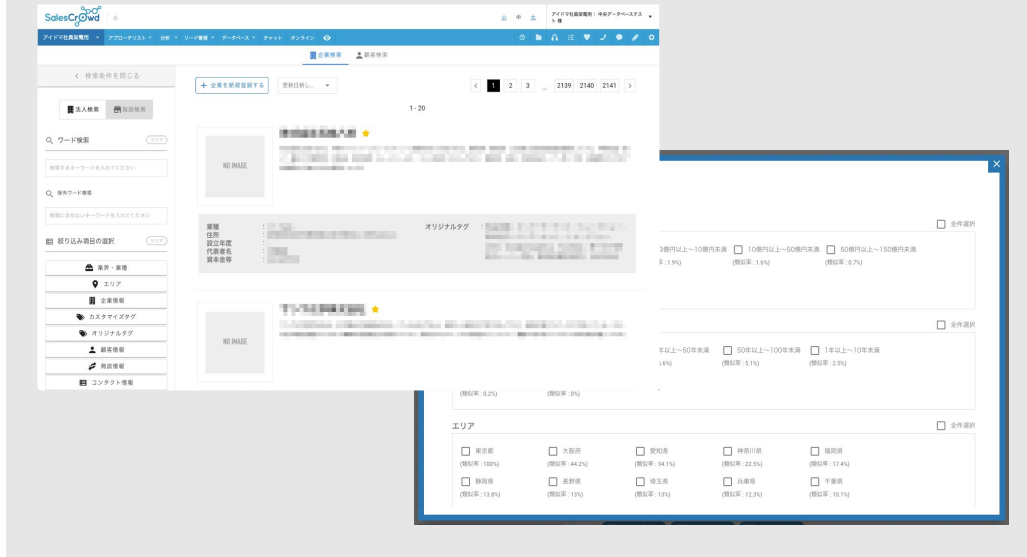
SalesCrowd

アイドマ社員営業所 | 中央データベーステスト 様

アイドマ社員営業用 アプローチリスト 分析 リード管理 データベース チャット オンライン

企業検索 顧客検索

< 検索条件を閉じる

法人検索 施設検索

Q ワード検索 クリア

検索するキーワードを入れてください

Q 除外ワード検索

検索に含めないキーワードを入れてください

絞り込み項目の選択 クリア

業界・業種

エリア

企業情報

カスタマイズタグ

オリジナルタグ

顧客情報

商談情報

コンタクト情報

+ 企業を新規登録する 更新日新し... ▾

< 1 2 3 ... 2139 2140 2141 >

1 - 20

NO IMAGE

業種
住所
設立年度
代表者名
資本金等

オリジナルタグ

NO IMAGE

全件選択

3億円以上〜10億円未満 (類似率 : 1.9%)
10億円以上〜50億円未満 (類似率 : 1.6%)
50億円以上〜150億円未満 (類似率 : 0.7%)

全件選択

年以上〜50年未満 (類似率 : 6%)
50年以上〜100年未満 (類似率 : 5.1%)
1年以上〜10年未満 (類似率 : 2.5%)

(類似率 : 0.2%)
(類似率 : 0%)

エリア

全件選択

東京都 (類似率 : 100%)
大阪府 (類似率 : 44.2%)
愛知県 (類似率 : 34.1%)
神奈川県 (類似率 : 22.5%)
福岡県 (類似率 : 17.4%)
静岡県 (類似率 : 13.8%)
長野県 (類似率 : 13%)
埼玉県 (類似率 : 13%)
兵庫県 (類似率 : 12.3%)
千葉県 (類似率 : 10.1%)